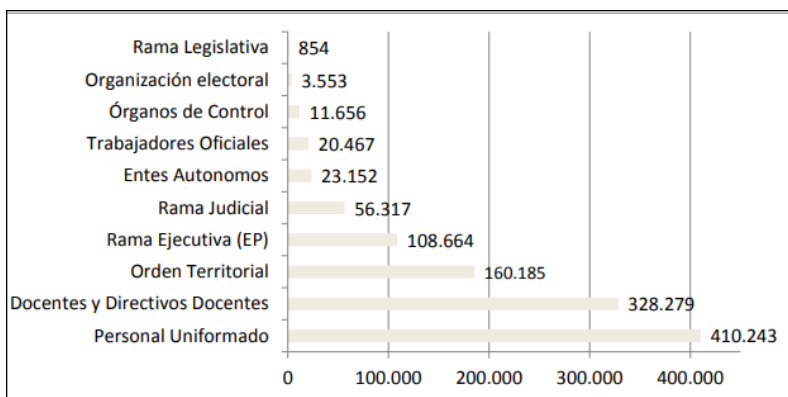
Rama Legislativa 854
Organización electoral 3.553
Órganos de Control 11.656
Trabajadores Oficiales 20.467
Entes Autonomos 23.152
Rama Judicial 56.317
Rama Ejecutiva (EP) 108.664
Orden Territorial 160.185
Docentes y Directivos Docentes 328.279
Personal Uniformado 410.243

0 100.000 200.000 300.000 400.000